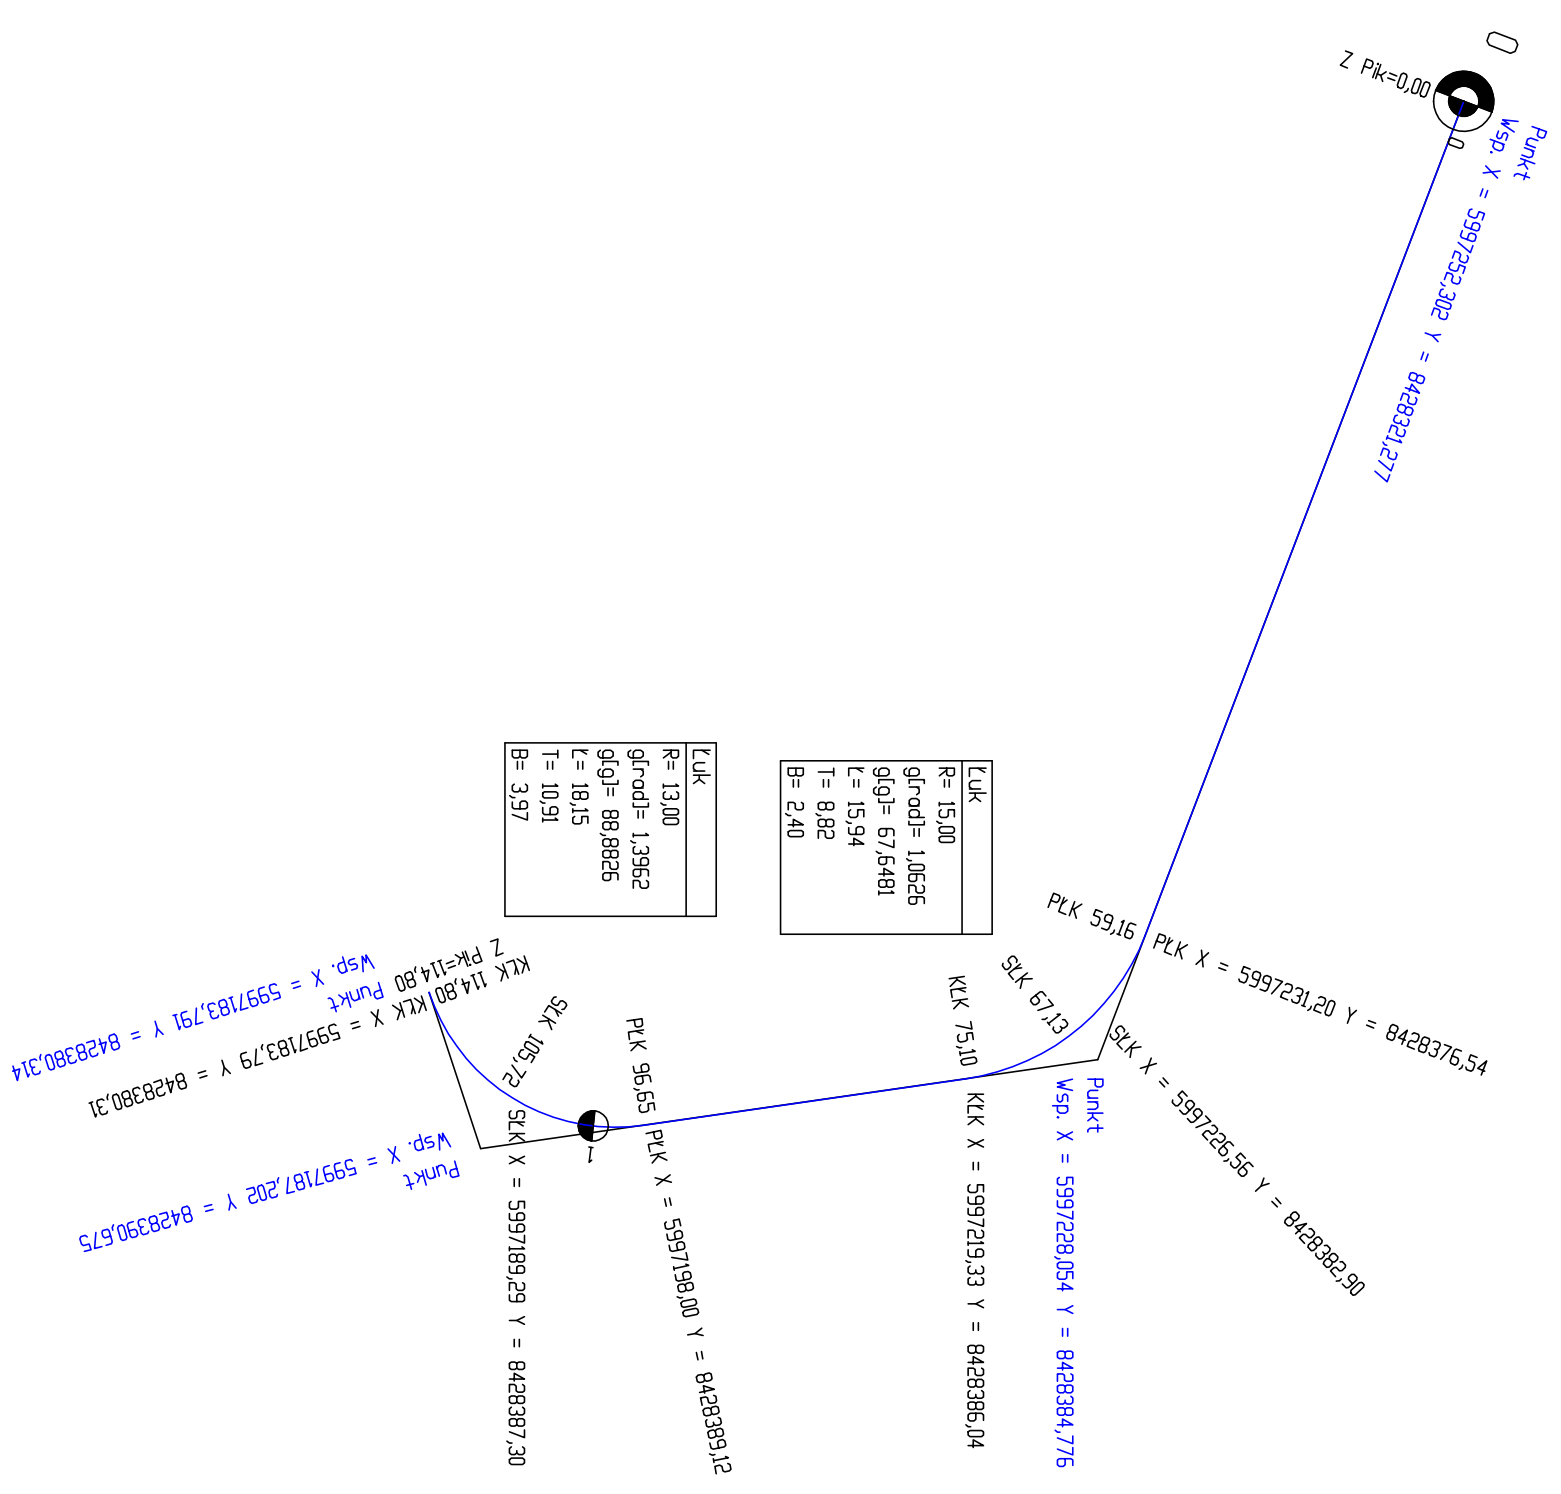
O
Z Pik=0,00
0
Punkt
Wsp. X = 5997252,302 Y = 8428321,277

Łuk
R= 13,00
g[rad]= 1,3962
g[g]= 88,8826
Ł= 18,15
T= 10,91
B= 3,97

Łuk
R= 15,00
g[rad]= 1,0626
g[g]= 67,6481
Ł= 15,94
T= 8,82
B= 2,40

PŁK 59,16
PŁK X = 5997231,20 Y = 8428376,54
SŁK 67,13
KŁK 75,10
SŁK X = 5997226,56 Y = 8428382,90
KŁK X = 5997219,33 Y = 8428386,04
Punkt
Wsp. X = 5997228,054 Y = 8428384,776

Z Pik=114,80
KŁK 114,80
KŁK X = 5997183,79 Y = 8428380,31
Punkt
Wsp. X = 5997183,791 Y = 8428380,314
SŁK 105,72
PŁK 96,65
SŁK X = 5997189,29 Y = 8428387,30
PŁK X = 5997198,00 Y = 8428389,12
1
Punkt
Wsp. X = 5997187,202 Y = 8428390,675